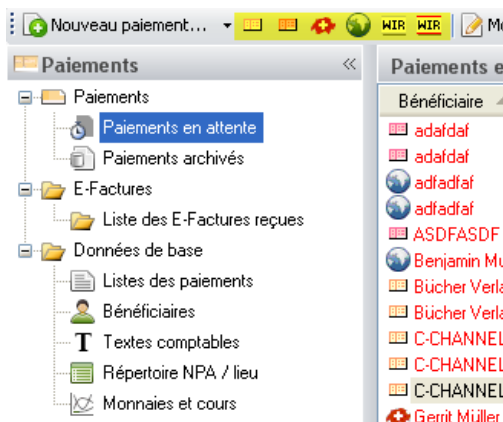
Nouveau paiement... WIR WIR Mo

Paiements

Paiements
Paiements en attente
Paiements archivés
E-Factures
Liste des E-Factures reçues
Données de base
Listes des paiements
Bénéficiaires
Textes comptables
Répertoire NPA / lieu
Monnaies et cours

Paiements e

| Bénéficiaire |
|---|
| adafdaf |
| adafdaf |
| adfadfaf |
| adfadfaf |
| ASDFASDF |
| Benjamin Mu |
| Bücher Verla |
| Bücher Verla |
| C-CHANNEL |
| C-CHANNEL |
| C-CHANNEL |
| Gerit Müller |